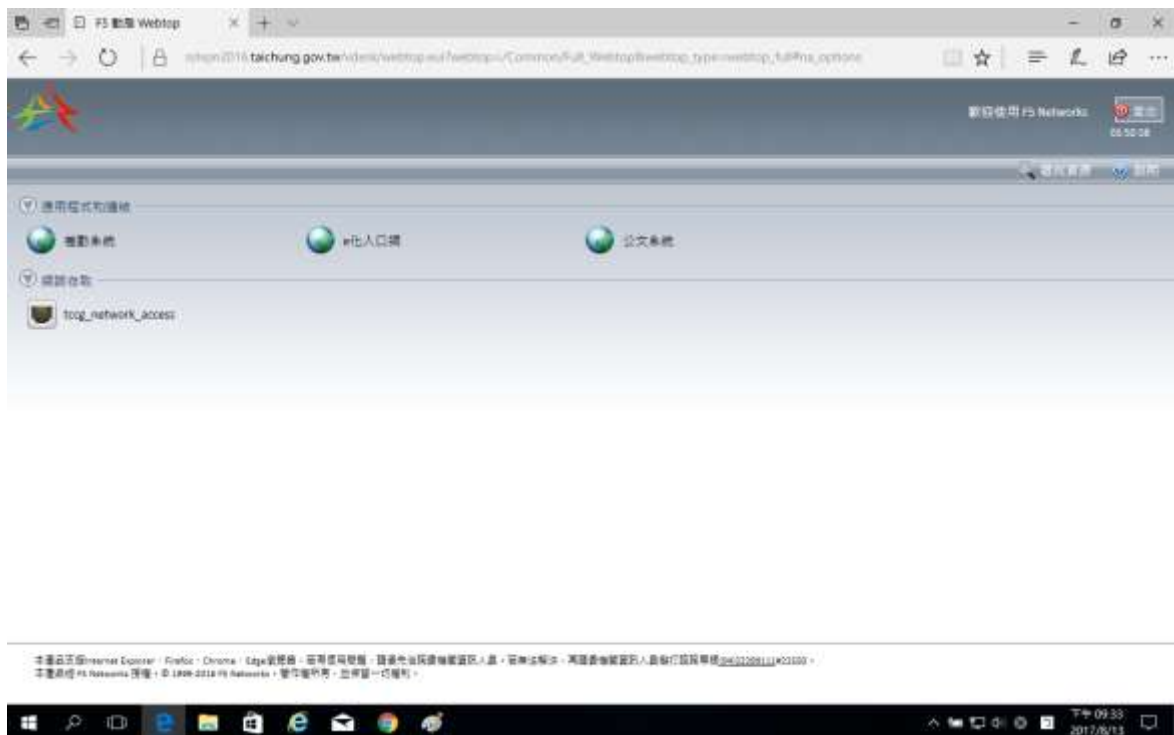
F5 動態 Webtop

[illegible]2016.taichung.gov.tw/vdesk/webtop.eui?webtop=/Common/Full_Webtop&webtop_type=webtop_full#ns_options

歡迎使用 F5 Networks
登出
05:50:08

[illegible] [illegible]

應用程式和連結

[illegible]系統

e化入口網

公文系統

網路存取

tccg_network_access

本畫面支援Internet Explorer、Firefox、Chrome、Edge瀏覽器，若有使用問題，請洽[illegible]
本畫面經 F5 Networks 授權。© 1999-2016 F5 Networks，著作權所有，並保留一切權利。

下午 09:33
2017/8/11